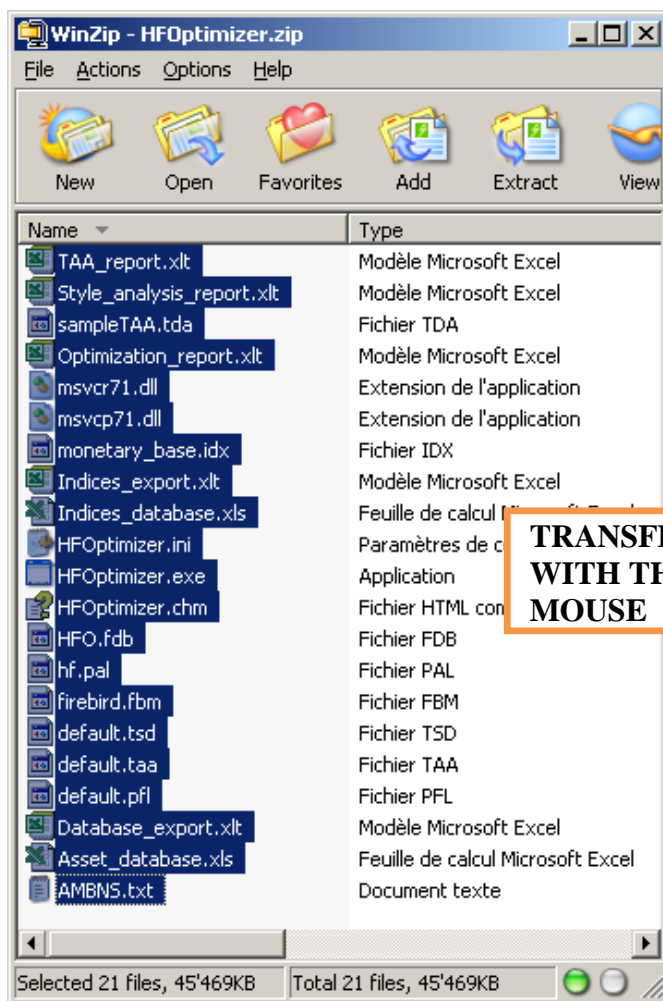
WinZip - HFOptimizer.zip

File Actions Options Help

New Open Favorites Add Extract View

| Name | Type |
|---|---|
| TAA_report.xlt | Modèle Microsoft Excel |
| Style_analysis_report.xlt | Modèle Microsoft Excel |
| sampleTAA.tda | Fichier TDA |
| Optimization_report.xlt | Modèle Microsoft Excel |
| msvcr71.dll | Extension de l'application |
| msvcp71.dll | Extension de l'application |
| monetary_base.idx | Fichier IDX |
| Indices_export.xlt | Modèle Microsoft Excel |
| Indices_database.xls | Feuille de calcul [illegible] |
| HFOptimizer.ini | Paramètres de c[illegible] |
| HFOptimizer.exe | Application |
| HFOptimizer.chm | Fichier HTML com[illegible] |
| HFO.fdb | Fichier FDB |
| hf.pal | Fichier PAL |
| firebird.fbm | Fichier FBM |
| default.tsd | Fichier TSD |
| default.taa | Fichier TAA |
| default.pfl | Fichier PFL |
| Database_export.xlt | Modèle Microsoft Excel |
| Asset_database.xls | Feuille de calcul Microsoft Excel |
| AMBNS.txt | Document texte |

TRANSF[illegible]
WITH TH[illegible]
MOUSE

Selected 21 files, 45'469KB Total 21 files, 45'469KB